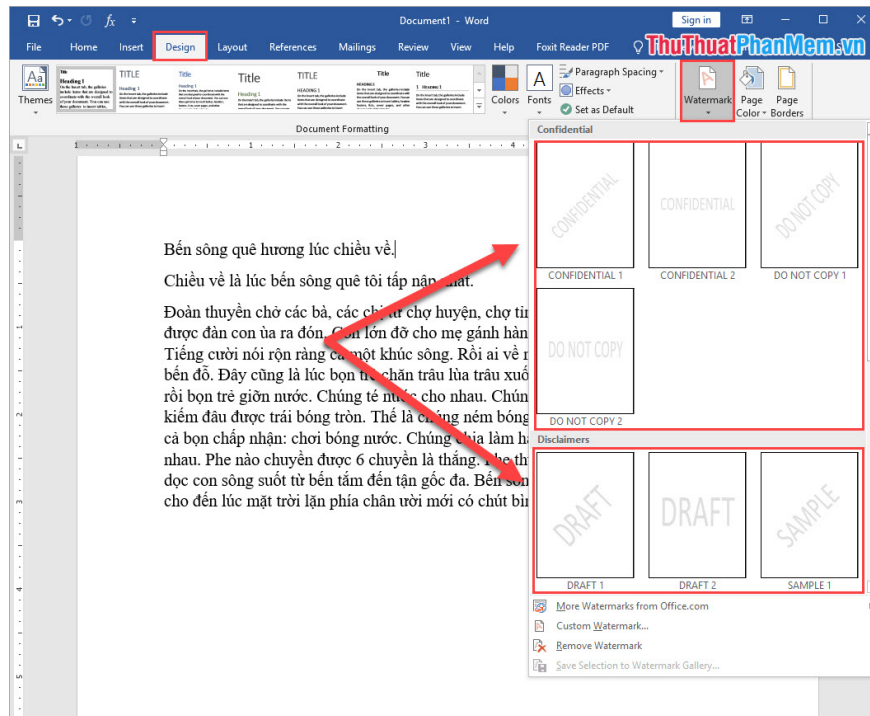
Document1 - Word

Sign in

File Home Insert Design Layout References Mailings Review View Help Foxit Reader PDF

ThuThuatPhanMem.vn

Themes

Title TITLE Title Title TITLE Title Title

Colors Fonts

Paragraph Spacing
Effects
Set as Default

Watermark

Page Color

Page Borders

Document Formatting

Bến sông quê hương lúc chiều về.

Chiều về là lúc bến sông quê tôi tấp nập nhất.

Đoàn thuyền chở các bà, các chị từ chợ huyện, chợ tỉn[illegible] được đàn con ùa ra đón. Con lớn đỡ cho mẹ gánh hàn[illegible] Tiếng cười nói rộn ràng cả một khúc sông. Rồi ai về n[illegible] bến đỗ. Đây cũng là lúc bọn trẻ chăn trâu lùa trâu xuố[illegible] rồi bọn trẻ giỡn nước. Chúng té nước cho nhau. Chún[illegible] kiếm đâu được trái bóng tròn. Thế là chúng ném bóng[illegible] cả bọn chấp nhận: chơi bóng nước. Chúng chia làm h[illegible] nhau. Phe nào chuyền được 6 chuyền là thắng. Phe th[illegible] dọc con sông suốt từ bến tắm đến tận gốc đa. Bến sôn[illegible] cho đến lúc mặt trời lặn phía chân trời mới có chút bìn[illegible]

Confidential

CONFIDENTIAL
CONFIDENTIAL 1

CONFIDENTIAL
CONFIDENTIAL 2

DO NOT COPY
DO NOT COPY 1

DO NOT COPY
DO NOT COPY 2

Disclaimers

DRAFT
DRAFT 1

DRAFT
DRAFT 2

SAMPLE
SAMPLE 1

More Watermarks from Office.com
Custom Watermark...
Remove Watermark
Save Selection to Watermark Gallery...